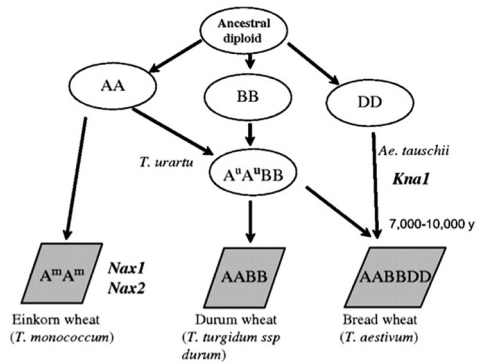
Ancestral diploid

AA

BB

DD

T. urartu

$A^uA^uBB$

Ae. tauschii

Kna1

7,000-10,000 y

$A^mA^m$

Nax1
Nax2

AABB

AABBDD

Einkorn wheat
(T. monococcum)

Durum wheat
(T. turgidum ssp durum)

Bread wheat
(T. aestivum)